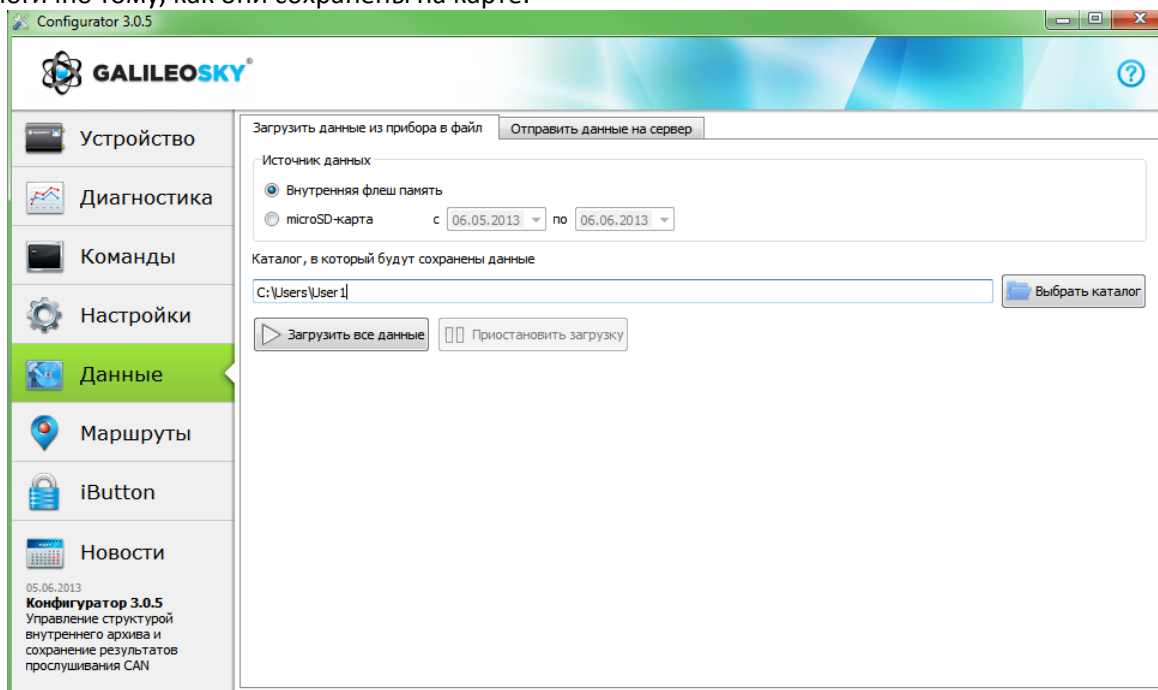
Configurator 3.0.5

GALILEOSKY

Устройство
Диагностика
Команды
Настройки
Данные
Маршруты
iButton
Новости

05.06.2013
Конфигуратор 3.0.5
Управление структурой внутреннего архива и сохранение результатов прослушивания CAN

Загрузить данные из прибора в файл
Отправить данные на сервер

Источник данных
Внутренняя флеш память
microSD-карта с 06.05.2013 по 06.06.2013

Каталог, в который будут сохранены данные
C:\Users\User1
Выбрать каталог

Загрузить все данные
Приостановить загрузку